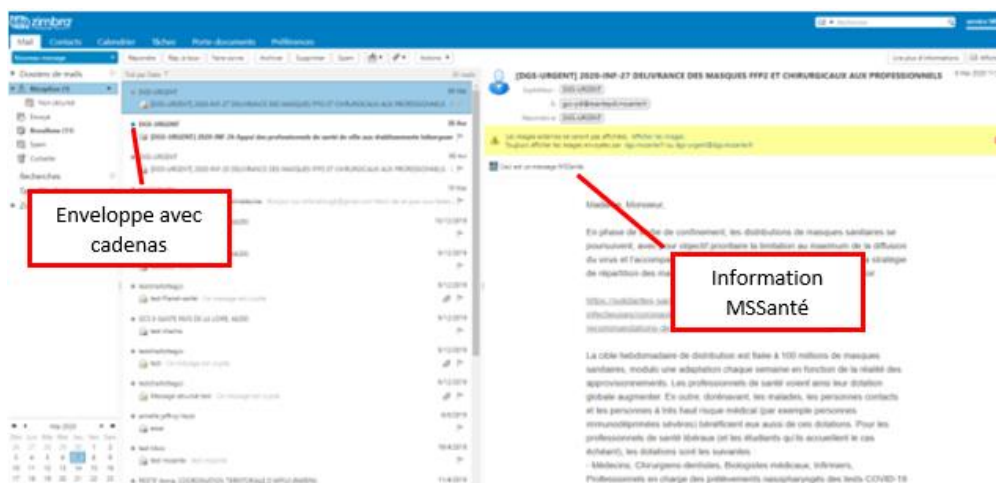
zimbra

Mail Contacts Calendrier Tâches Porte-documents Préférences

Nouveau message

Répondre Rép. à tous Faire suivre Archiver Supprimer Spam Actions

Dossiers de mails

Réception

Envoyé

Brouillons

Spam

Corbeille

Recherches

Tri par Date

DGS-URGENT

[DGS-URGENT] 2020-INF-27 DELIVRANCE DES MASQUES FFP2 ET CHIRURGICAUX AUX PROFESSIONNELS

DGS-URGENT

[DGS-URGENT] 2020-INF-26 Appel des professionnels de santé de ville aux établissements hébergeant

DGS-URGENT

[DGS-URGENT] 2020-INF-25 DELIVRANCE DES MASQUES FFP2 ET CHIRURGICAUX AUX PROFESSIONNELS

Enveloppe avec cadenas

[DGS-URGENT] 2020-INF-27 DELIVRANCE DES MASQUES FFP2 ET CHIRURGICAUX AUX PROFESSIONNELS

Expéditeur : DGS-URGENT

Ceci est un message MSSanté

Information MSSanté

Madame, Monsieur,

En phase de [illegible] de confinement, les distributions de masques sanitaires se poursuivent, avec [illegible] objectif prioritaire la limitation au maximum de la diffusion du virus et l'accompagnement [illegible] stratégie de répartition des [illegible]

La cible hebdomadaire de distribution est fixée à 100 millions de masques sanitaires, modulo une adaptation chaque semaine en fonction de la réalité des approvisionnements. Les professionnels de santé voient ainsi leur dotation globale augmenter. En outre, dorénavant, les malades, les personnes contacts et les personnes à très haut risque médical (par exemple personnes immunodéprimées sévères) bénéficient eux aussi de ces dotations. Pour les professionnels de santé libéraux (et les étudiants qu'ils accueillent le cas échéant), les dotations sont les suivantes :

- Médecins, Chirurgiens-dentistes, Biologistes médicaux, Infirmiers, Professionnels en charge des prélèvements nasopharyngés des tests COVID-19